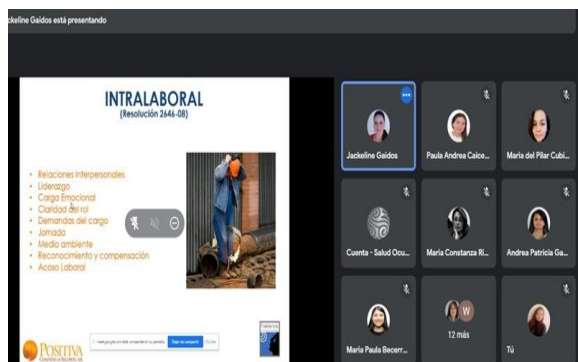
ckeline Gaidos está presentando

INTRALABORAL
(Resolución 2646-08)

- Relaciones interpersonales
- Liderazgo
- Carga Emocional
- Claridad del rol
- Demandas del cargo
- Jornada
- Medio ambiente
- Reconocimiento y compensación
- Acoso Laboral

POSITIVA

meet.google.com está compartiendo tu pantalla. Dejar de compartir Ocultar

Jackeline Gaidos

Paula Andrea Caice...

María del Pilar Cubi...

Cuenta - Salud Ocu...

María Constanza Ri...

Andrea Patricia Ga...

María Paula Becerr...

W

12 más

Tú